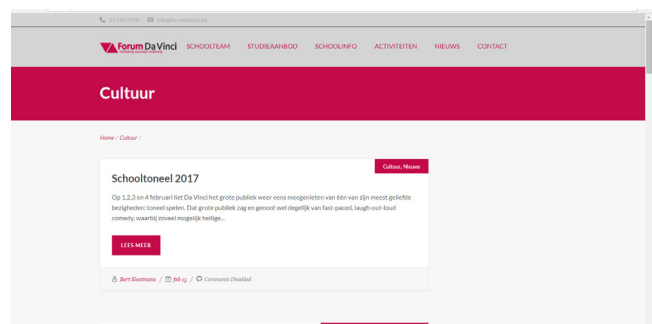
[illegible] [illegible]

Forum Da Vinci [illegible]

SCHOOLTEAM STUDIEAANBOD SCHOOLINFO ACTIVITEITEN NIEUWS CONTACT

Cultuur

Home / Cultuur /

Cultuur, Nieuws

Schooltoneel 2017

Op 1,2,3 en 4 februari liet Da Vinci het grote publiek weer eens meegenieten van één van zijn meest geliefde bezigheden: toneel spelen. Dat grote publiek zag en genoot wel degelijk van fast-paced, laugh-out-loud comedy, waarbij zoveel mogelijk heilige...

LEES MEER

Bert IJssimaes / feb 15 / Comments Disabled